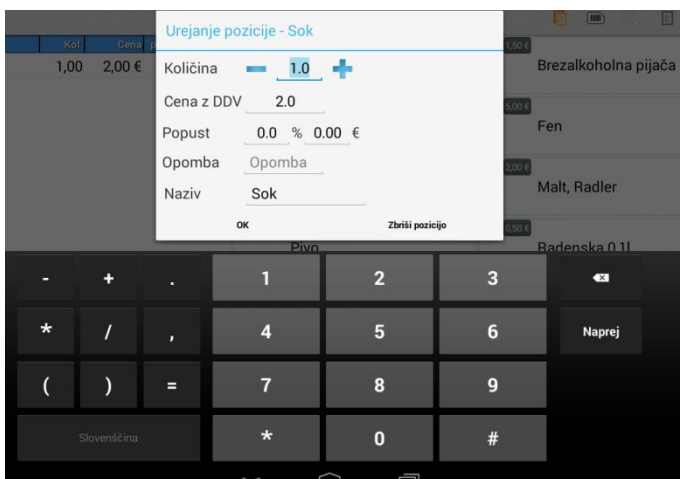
Kol. Cena

1,00 2,00 €

Urejanje pozicije - Sok

Količina 1.0

Cena z DDV 2.0

Popust 0.0 % 0.00 €

Opomba Opomba

Naziv Sok

OK

Zbriši pozicijo

1,50 €
Brezalkoholna pijača

5,00 €
Fen

2,00 €
Malt, Radler

0,50 €
Radenska 0.1l

Pivo

- + . 1 2 3

* / , 4 5 6 Naprej

( ) = 7 8 9

Slovenščina * 0 #